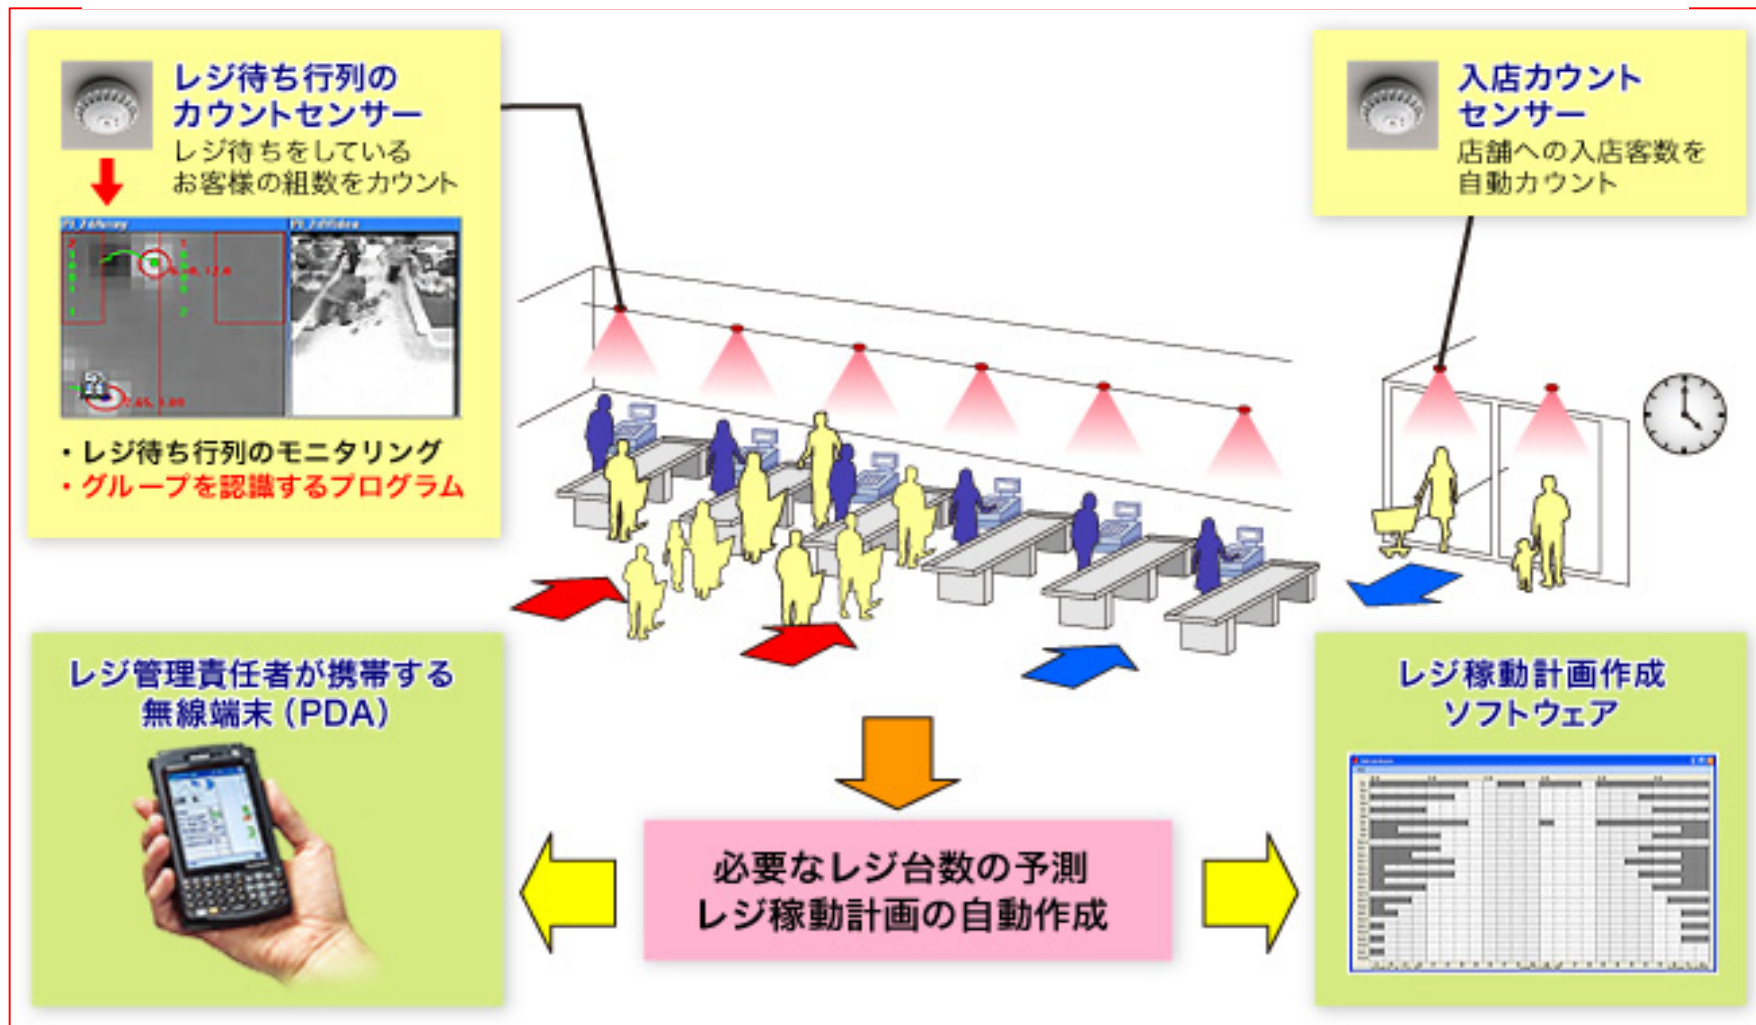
レジ待ち行列の
カウントセンサー
レジ待ちをしている
お客様の組数をカウント

・レジ待ち行列のモニタリング
・グループを認識するプログラム

入店カウント
センサー
店舗への入店客数を
自動カウント

レジ管理責任者が携帯する
無線端末（PDA）

必要なレジ台数の予測
レジ稼動計画の自動作成

レジ稼動計画作成
ソフトウェア